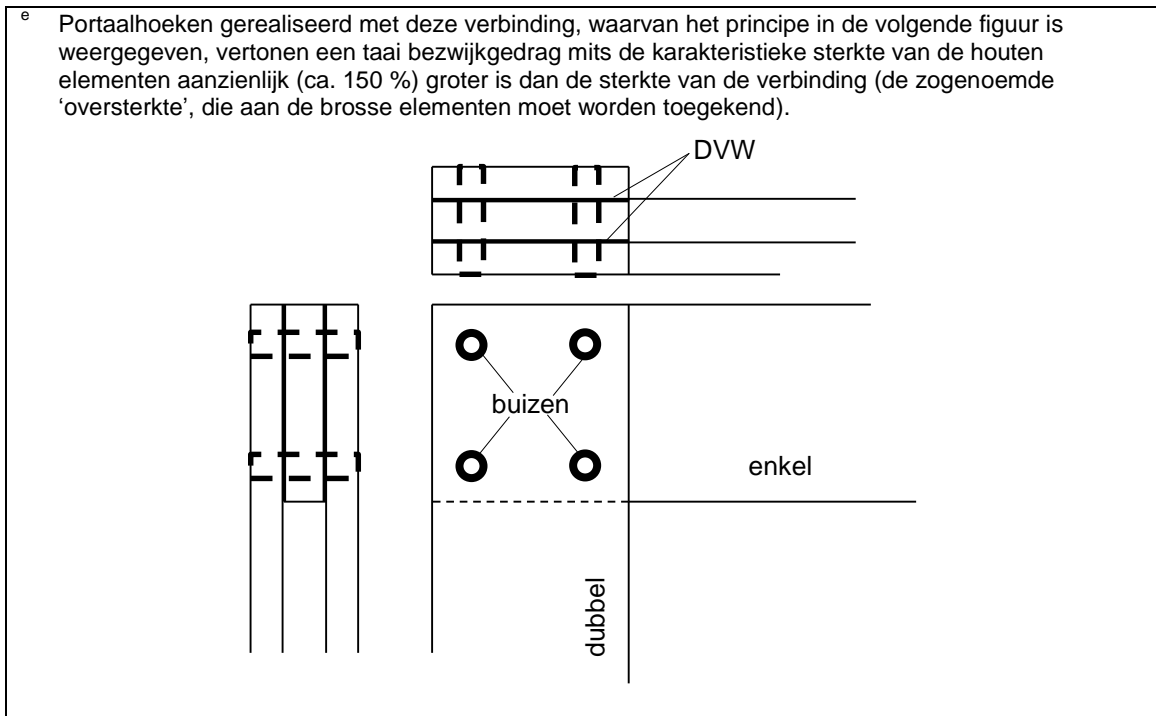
e Portaalhoeken gerealiseerd met deze verbinding, waarvan het principe in de volgende figuur is weergegeven, vertonen een taai bezwijkgedrag mits de karakteristieke sterkte van de houten elementen aanzienlijk (ca. 150 %) groter is dan de sterkte van de verbinding (de zogenoemde 'oversterkte', die aan de brosse elementen moet worden toegekend).

DVW

buizen

enkel

dubbel